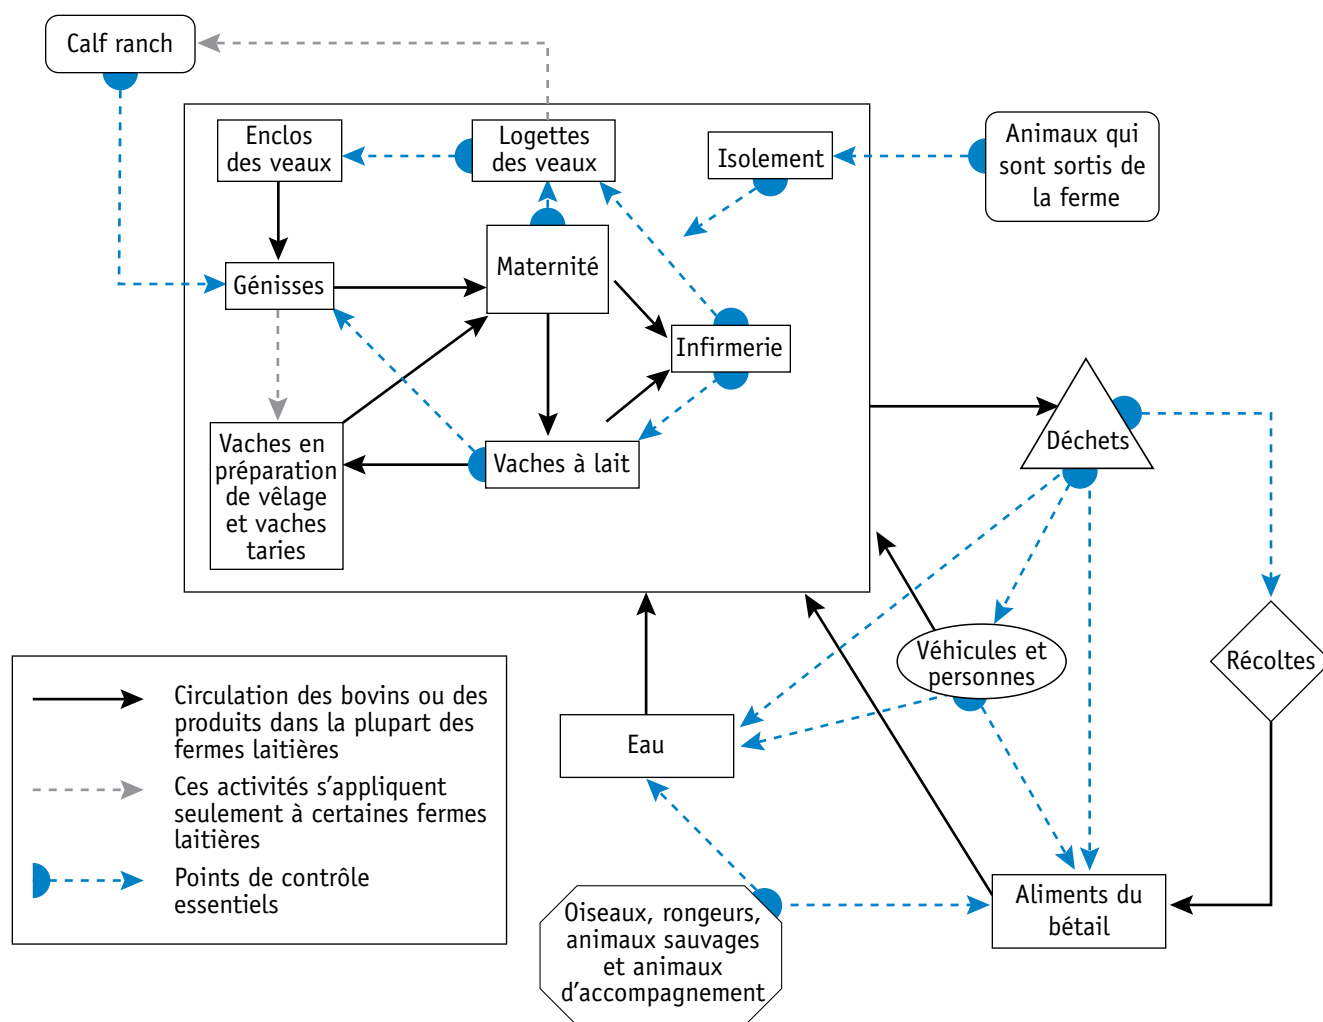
Calf ranch

Enclos des veaux

Logettes des veaux

Isolement

Animaux qui sont sortis de la ferme

Génisses

Maternité

Infirmerie

Vaches en préparation de vêlage et vaches taries

Vaches à lait

Déchets

Véhicules et personnes

Récoltes

Eau

Aliments du bétail

Oiseaux, rongeurs, animaux sauvages et animaux d'accompagnement

Circulation des bovins ou des produits dans la plupart des fermes laitières

Ces activités s'appliquent seulement à certaines fermes laitières

Points de contrôle essentiels